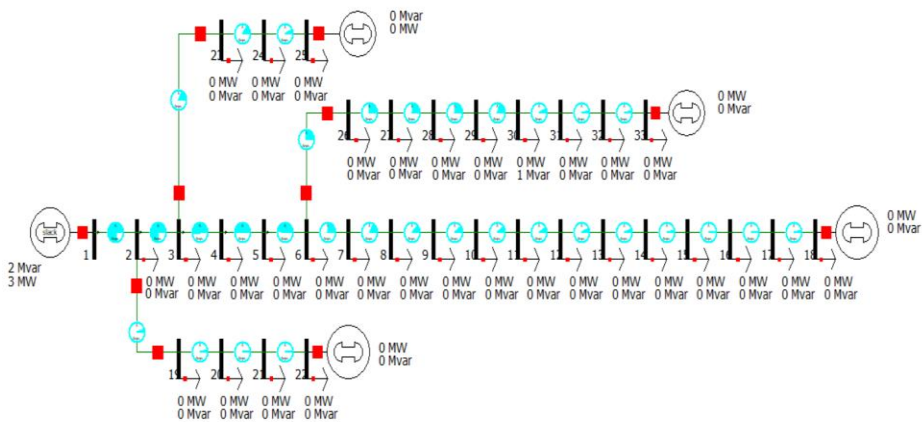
0 Mvar
0 MW

23 24 25

0 MW 0 MW 0 MW
0 Mvar 0 Mvar 0 Mvar

0 MW
0 Mvar

26 27 28 29 30 31 32 33

0 MW 0 MW 0 MW 0 MW 0 MW 0 MW 0 MW 0 MW
0 Mvar 0 Mvar 0 Mvar 0 Mvar 1 Mvar 0 Mvar 0 Mvar 0 Mvar

slack

0 MW
0 Mvar

1 2 3 4 5 6 7 8 9 10 11 12 13 14 15 16 17 18

2 Mvar
3 MW

0 MW 0 MW 0 MW 0 MW 0 MW 0 MW 0 MW 0 MW 0 MW 0 MW 0 MW 0 MW 0 MW 0 MW 0 MW 0 MW 0 MW
0 Mvar 0 Mvar 0 Mvar 0 Mvar 0 Mvar 0 Mvar 0 Mvar 0 Mvar 0 Mvar 0 Mvar 0 Mvar 0 Mvar 0 Mvar 0 Mvar 0 Mvar 0 Mvar 0 Mvar

0 MW
0 Mvar

19 20 21 22

0 MW 0 MW 0 MW 0 MW
0 Mvar 0 Mvar 0 Mvar 0 Mvar